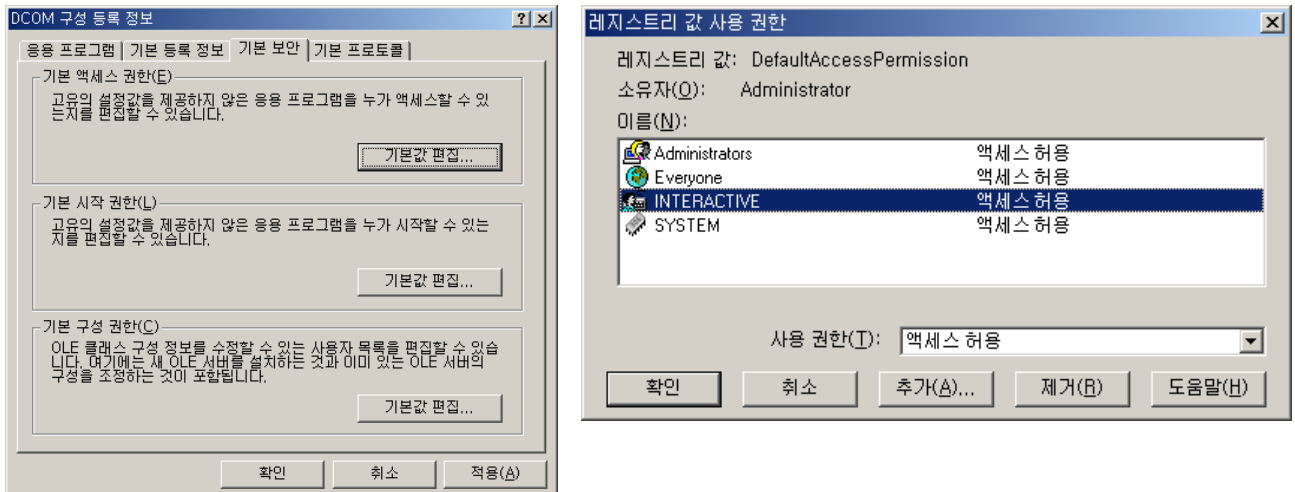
DCOM 구성 등록 정보

?
×

응용 프로그램 | 기본 등록 정보 | 기본 보안 | 기본 프로토콜

기본 액세스 권한(E)

고유의 설정값을 제공하지 않은 응용 프로그램을 누가 액세스할 수 있는지를 편집할 수 있습니다.

기본값 편집...

기본 시작 권한(L)

고유의 설정값을 제공하지 않은 응용 프로그램을 누가 시작할 수 있는지를 편집할 수 있습니다.

기본값 편집...

기본 구성 권한(C)

OLE 클래스 구성 정보를 수정할 수 있는 사용자 목록을 편집할 수 있습니다. 여기에는 새 OLE 서버를 설치하는 것과 이미 있는 OLE 서버의 구성을 조정하는 것이 포함됩니다.

기본값 편집...

확인
취소
적용(A)

레지스트리 값 사용 권한

×

레지스트리 값: DefaultAccessPermission

소유자(O): Administrator

이름(N):

| | |
|---|---|
| Administrators | 액세스 허용 |
| Everyone | 액세스 허용 |
| INTERACTIVE | 액세스 허용 |
| SYSTEM | 액세스 허용 |

사용 권한(T): 액세스 허용

확인
취소
추가(A)...
제거(R)
도움말(H)